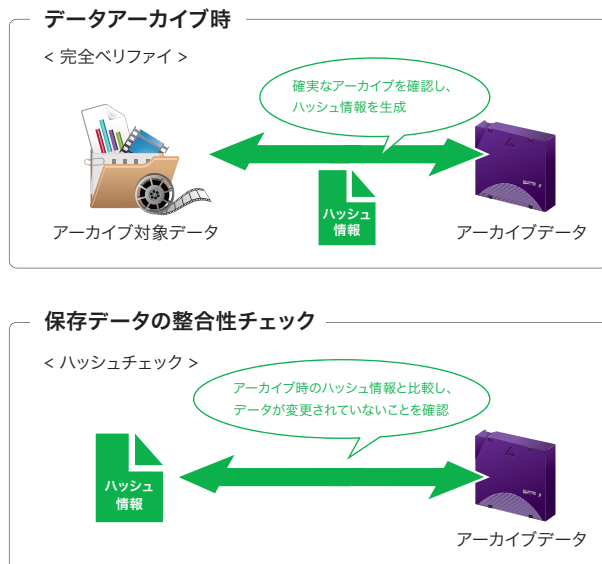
データアーカイブ時

< 完全ベリファイ >

確実なアーカイブを確認し、ハッシュ情報を生成

ハッシュ情報

アーカイブ対象データ

アーカイブデータ

保存データの整合性チェック

< ハッシュチェック >

アーカイブ時のハッシュ情報と比較し、データが変更されていないことを確認

ハッシュ情報

アーカイブデータ